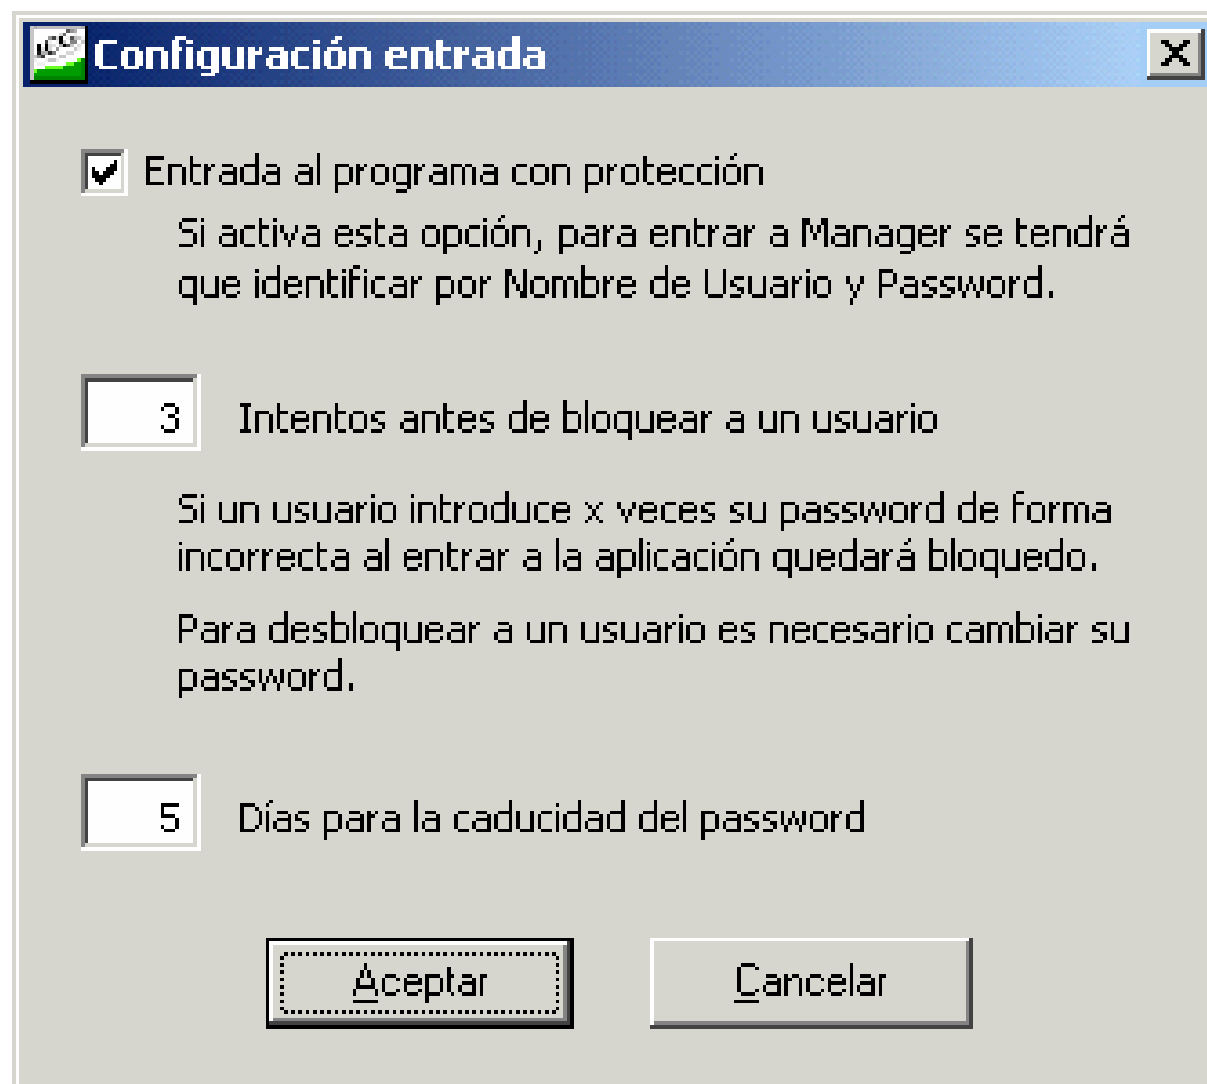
Configuración entrada

X

Entrada al programa con protección

Si activa esta opción, para entrar a Manager se tendrá que identificar por Nombre de Usuario y Password.

3 Intentos antes de bloquear a un usuario

Si un usuario introduce x veces su password de forma incorrecta al entrar a la aplicación quedará bloquedo.

Para desbloquear a un usuario es necesario cambiar su password.

5 Días para la caducidad del password

Aceptar

Cancelar